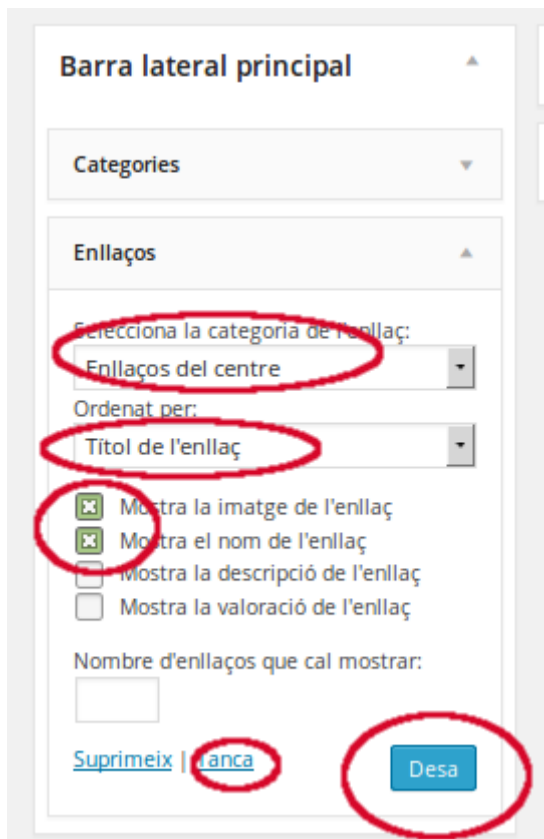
Barra lateral principal

Categories

Enllaços

Selecciona la categoria de l'enllaç:

Enllaços del centre

Ordenat per:

Títol de l'enllaç

Mostra la imatge de l'enllaç

Mostra el nom de l'enllaç

Mostra la descripció de l'enllaç

Mostra la valoració de l'enllaç

Nombre d'enllaços que cal mostrar:

Suprimeix | Tanca

Desa